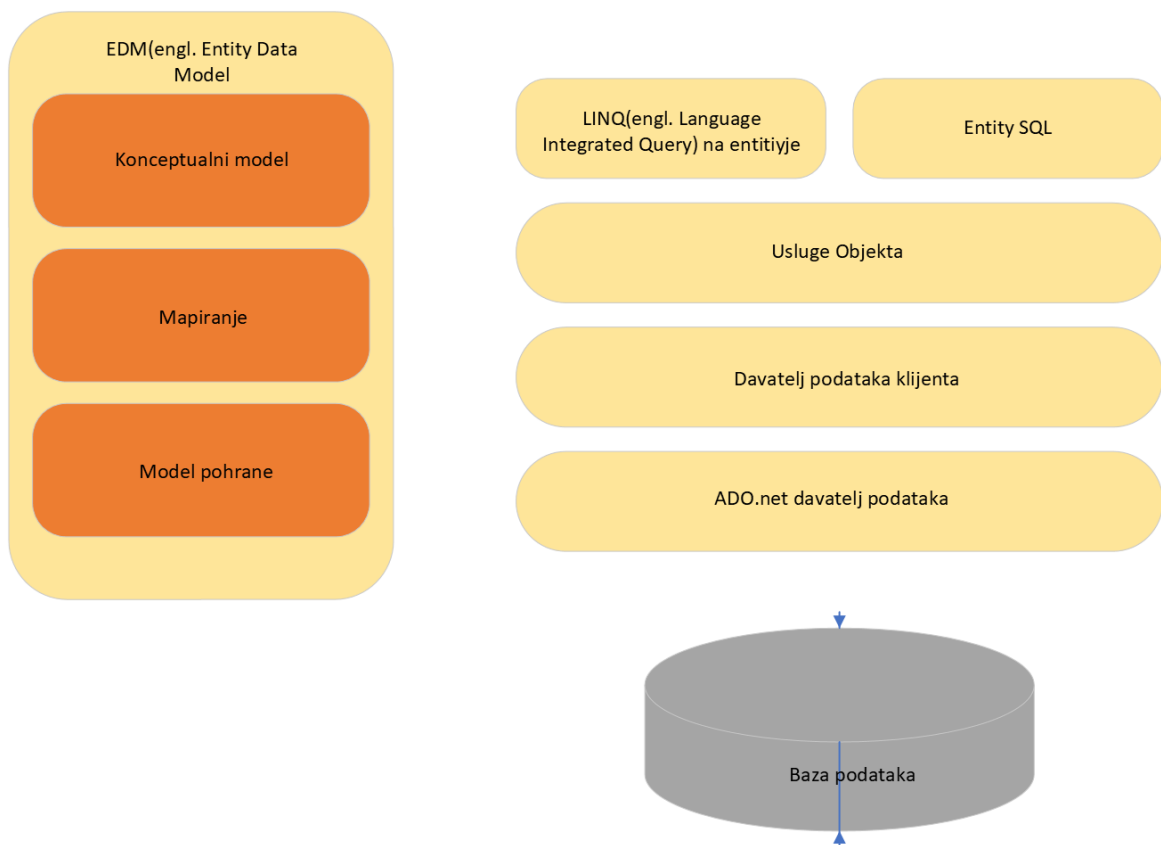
EDM(engl. Entity Data Model

Konceptualni model

Mapiranje

Model pohrane

LINQ(engl. Language Integrated Query) na entitiyje

Entity SQL

Usluge Objekta

Davatelj podataka klijenta

ADO.net davatelj podataka

Baza podataka